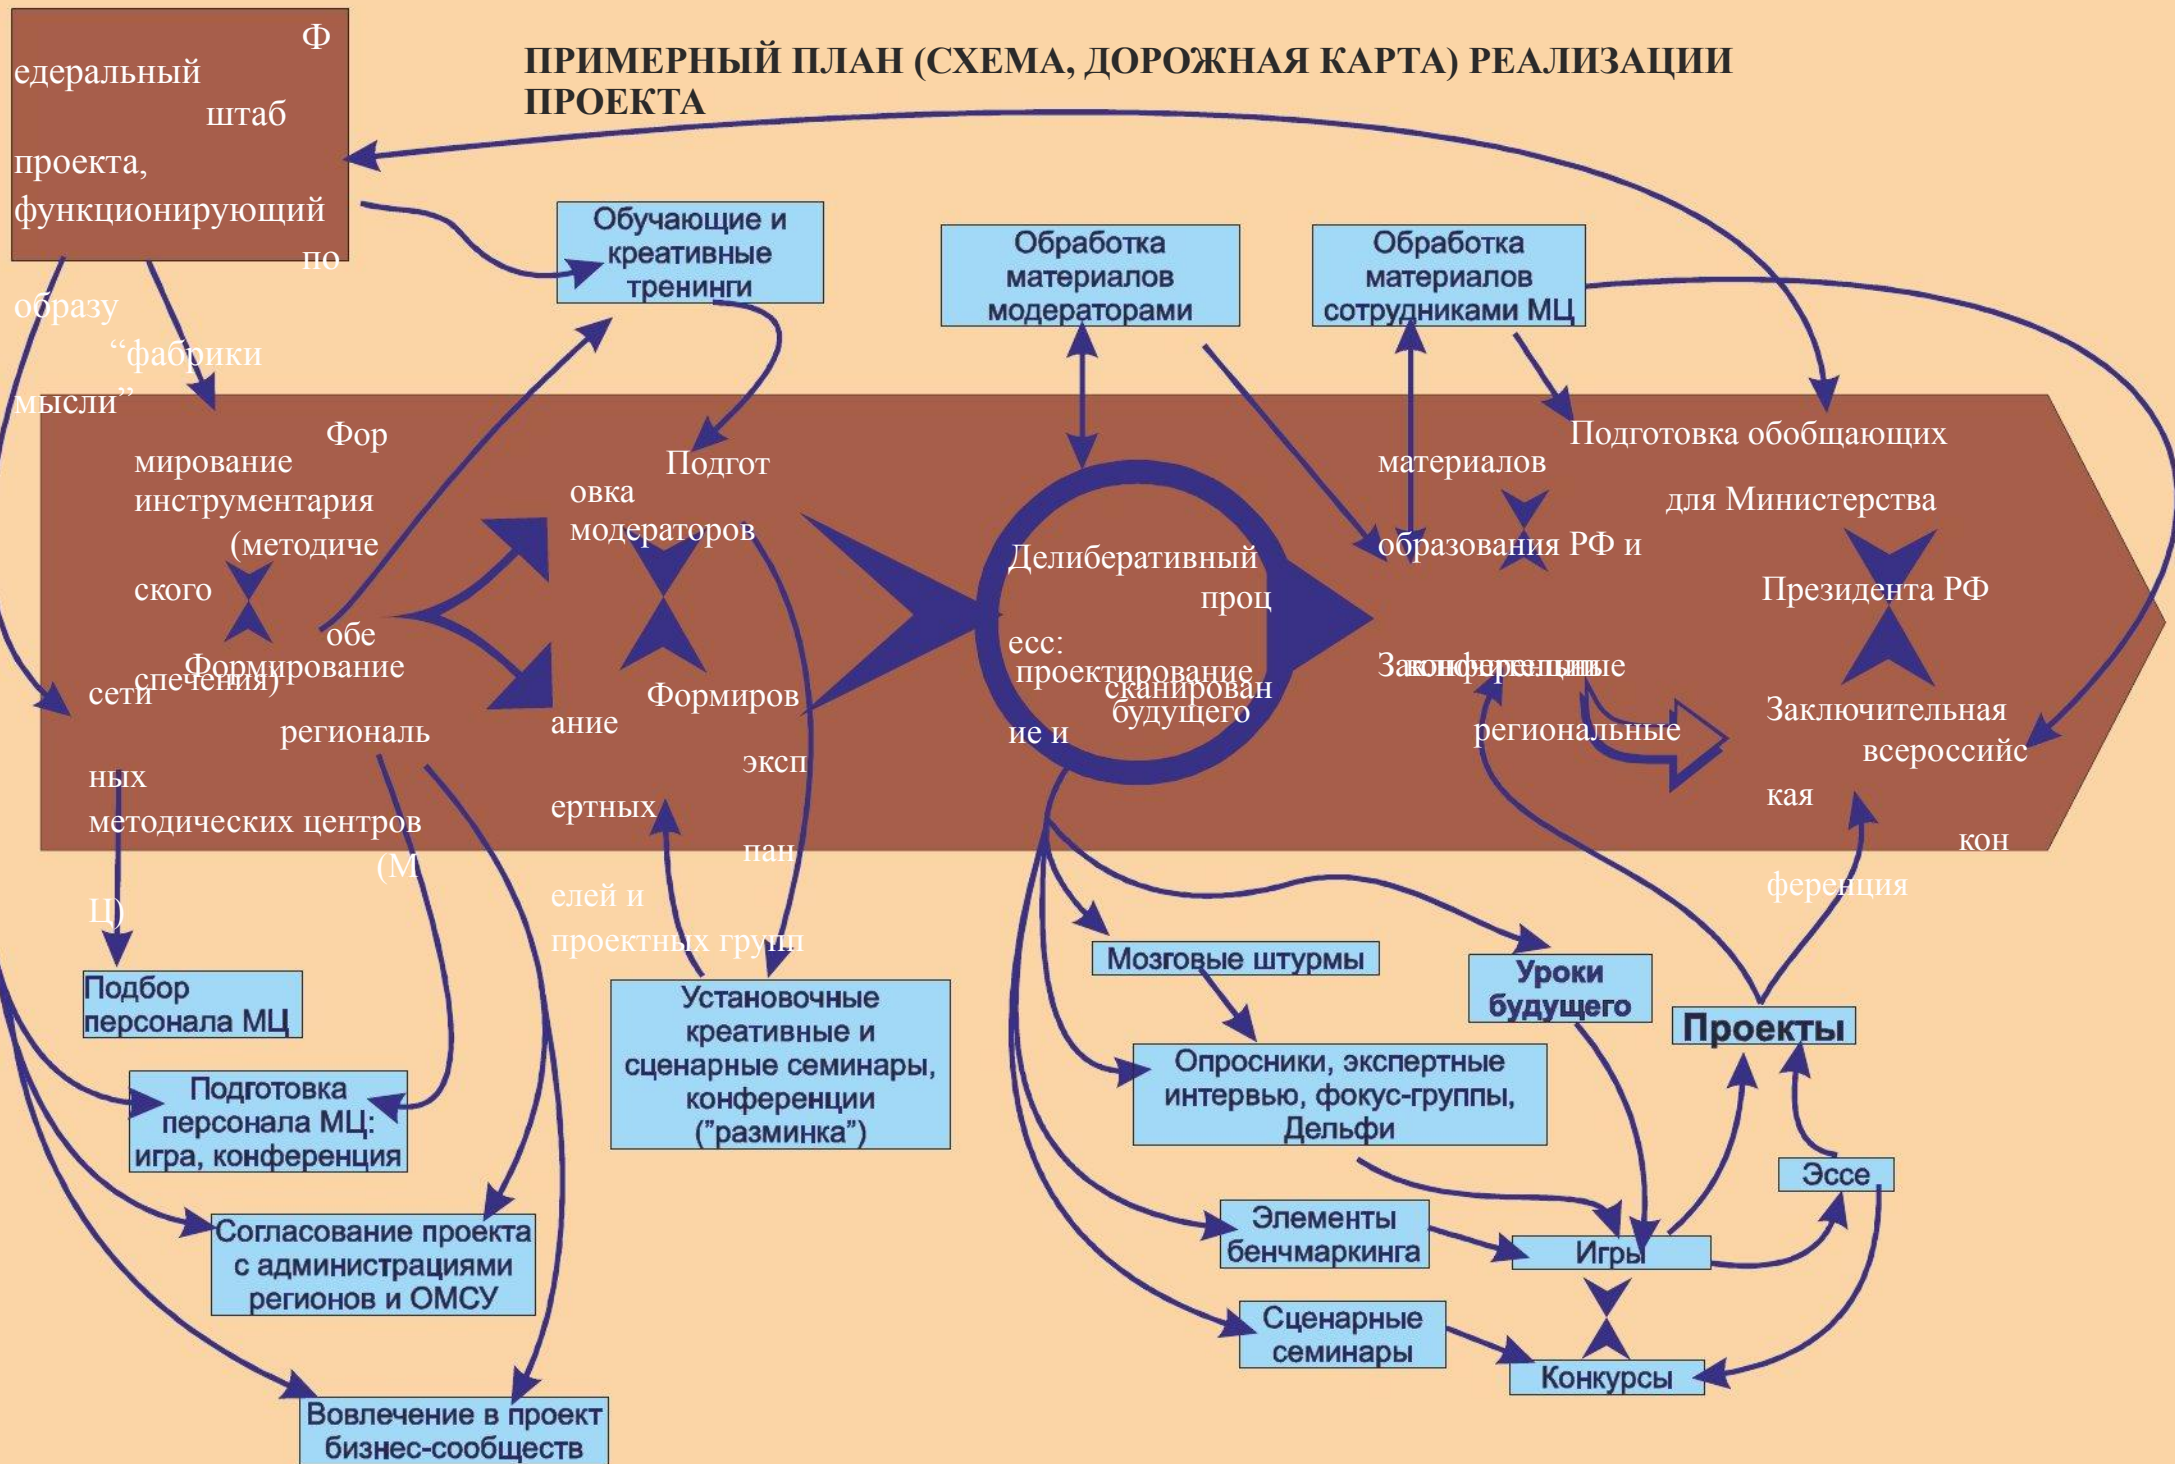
ПРИМЕРНЫЙ ПЛАН (СХЕМА, ДОРОЖНАЯ КАРТА) РЕАЛИЗАЦИИ ПРОЕКТА

Федеральный штаб проекта, функционирующий по образу “фабрики мысли”

Обучающие и креативные тренинги

Обработка материалов модераторами

Обработка материалов сотрудниками МЦ

Формирование инструментария (методического обеспечения)

Формирование сети региональных методических центров (МЦ)

Подготовка модераторов

Формирование экспертных панелей и проектных групп

Делиберативный процесс: проектирование сканирование будущего

Подготовка обобщающих материалов для Министерства образования РФ и Президента РФ

Заключительные региональные конференции

Заключительная всероссийская конференция

Подбор персонала МЦ

Подготовка персонала МЦ: игра, конференция

Согласование проекта с администрациями регионов и ОМСУ

Вовлечение в проект бизнес-сообществ

Установочные креативные и сценарные семинары, конференции (”разминка”)

Мозговые штурмы

Уроки будущего

Проекты

Опросники, экспертные интервью, фокус-группы, Дельфи

Эссе

Элементы бенчмаркинга

Игры

Сценарные семинары

Конкурсы